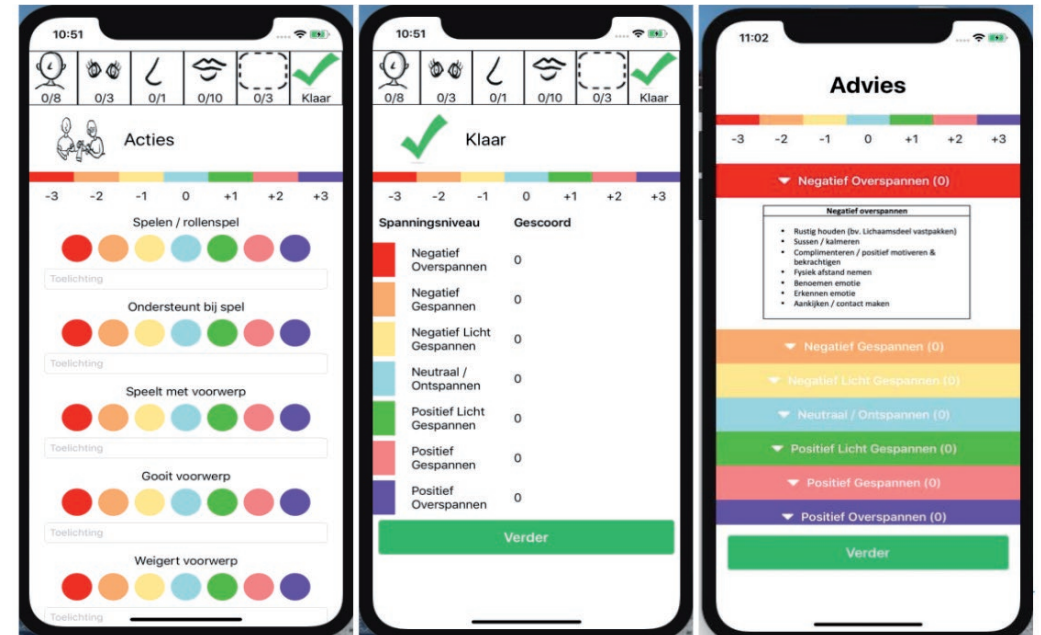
10:51

0/8 0/3 0/1 0/10 0/3 Klaar

Acties

-3 -2 -1 0 +1 +2 +3

Spelen / rollenspel

Toelichting

Ondersteunt bij spel

Toelichting

Speelt met voorwerp

Toelichting

Gooit voorwerp

Toelichting

Weigert voorwerp

Toelichting

10:51

0/8 0/3 0/1 0/10 0/3 Klaar

Klaar

-3 -2 -1 0 +1 +2 +3

| Spanningsniveau | Gescoord |
|---|---|
| Negatief Overspannen | 0 |
| Negatief Gespannen | 0 |
| Negatief Licht Gespannen | 0 |
| Neutraal / Ontspannen | 0 |
| Positief Licht Gespannen | 0 |
| Positief Gespannen | 0 |
| Positief Overspannen | 0 |

Verder

11:02

Advies

-3 -2 -1 0 +1 +2 +3

Negatief Overspannen (0)

Negatief overspannen

- Rustig houden (bv. Lichaamsdeel vastpakken)
- Sussen / kalmeren
- Complimenteren / positief motiveren & bekrachtigen
- Fysiek afstand nemen
- Benoemen emotie
- Erkennen emotie
- Aankijken / contact maken

Negatief Gespannen (0)

Negatief Licht Gespannen (0)

Neutraal / Ontspannen (0)

Positief Licht Gespannen (0)

Positief Gespannen (0)

Positief Overspannen (0)

Verder